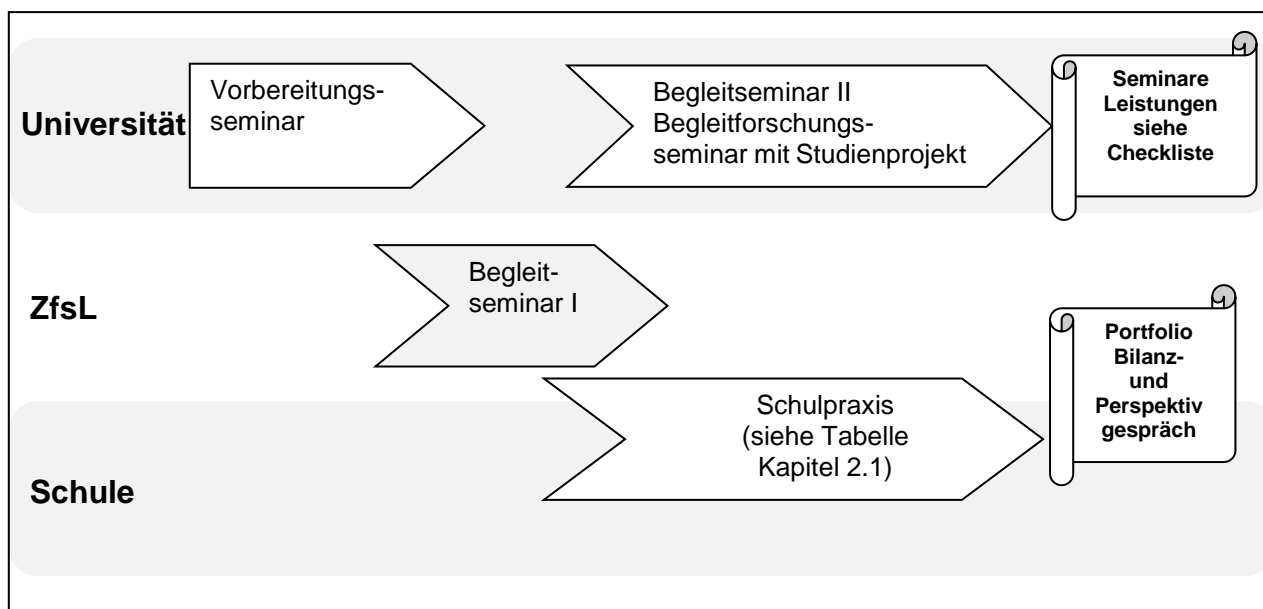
Universität

Vorbereitungsseminar

Begleitseminar II
Begleitforschungsseminar mit Studienprojekt

Seminare
Leistungen
siehe
Checkliste

ZfsL

Begleitseminar I

Portfolio
Bilanz-
und
Perspektiv
gespräch

Schulpraxis
(siehe Tabelle
Kapitel 2.1)

Schule